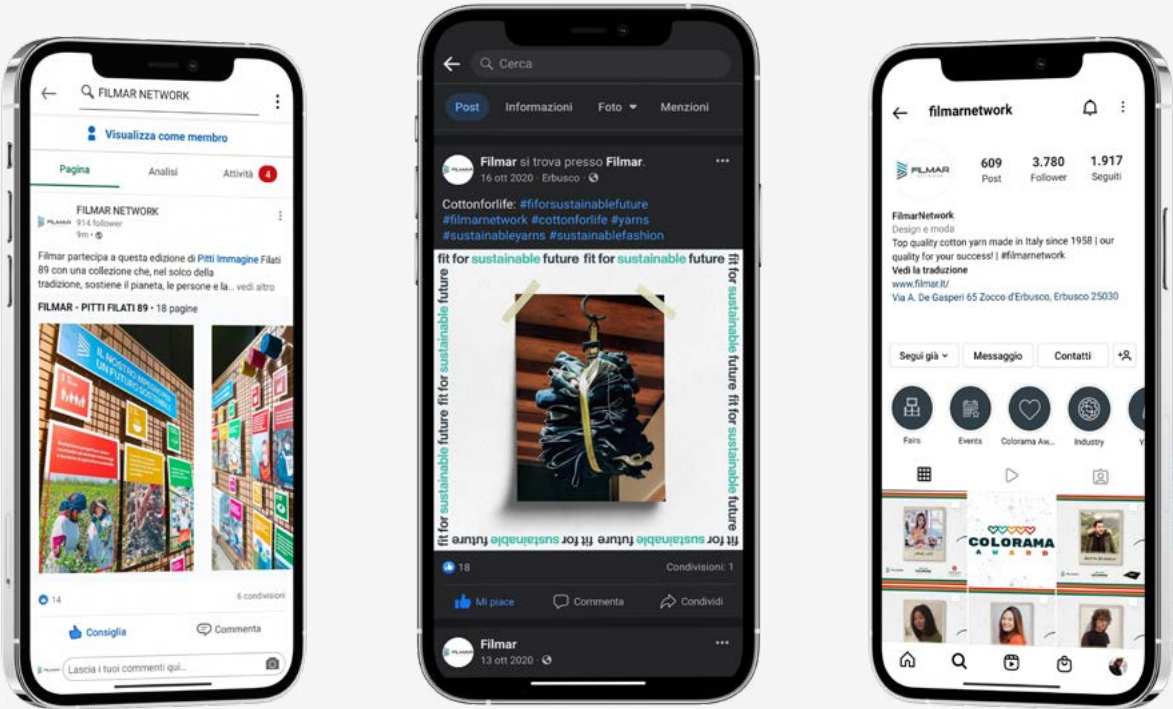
FILMAR NETWORK

Visualizza come membro

Pagina Analisi Attività 4

FILMAR NETWORK
914 follower
9m •

Filmar partecipa a questa edizione di Pitti Immagine Filati 89 con una collezione che, nel solco della tradizione, sostiene il pianeta, le persone e la ... vedi altro

FILMAR - PITTI FILATI 89 • 18 pagine

IL NOSTRO IMPEGNO PER UN FUTURO SOSTENIBILE

14 6 condivisioni

Consiglia Commenta

Lascia i tuoi commenti qui...

Cerca

Post Informazioni Foto Menzioni

Filmar si trova presso Filmar.
16 ott 2020 · Erbusco ·

Cottonforlife: #fiforsustainablefuture #filmarnetwork #cottonforlife #yarns #sustainableyarns #sustainablefashion

fit for sustainable future fit for sustainable future

18 Condivisioni: 1

Mi piace Commenta Condividi

Filmar
13 ott 2020 ·

filmarnetwork

609 Post 3.780 Follower 1.917 Seguiti

FILMAR

FilmarNetwork
Design e moda
Top quality cotton yarn made in Italy since 1958 | our quality for your success! | #filmarnetwork
Vedi la traduzione
www.filmar.it/
Via A. De Gasperi 65 Zocco d'Erbusco, Erbusco 25030

Segui già Messaggio Contatti

Fairs Events Colorama Aw... Industry

COLORAMA AWARD